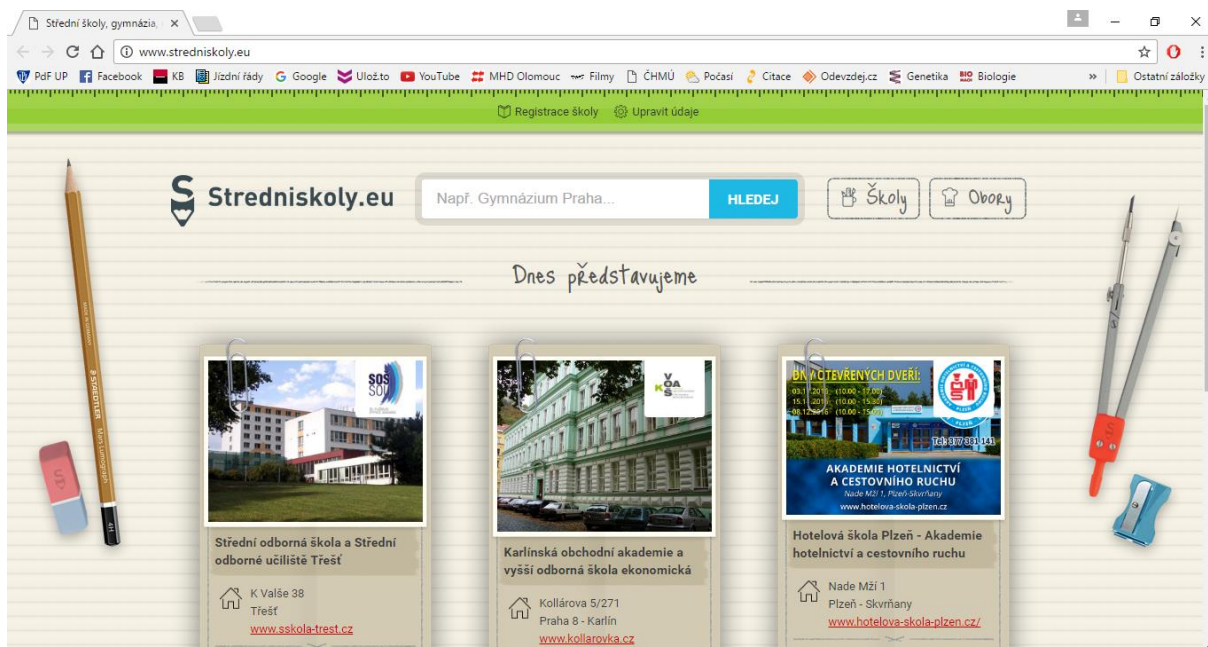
Střední školy, gymnázia, ×

www.stredniskoly.eu

PdF UP Facebook KB Jízdní řády Google Ulož.to YouTube MHD Olomouc Filmy ČHMÚ Počasí Citace Odevzdej.cz Genetika Biologie » Ostatní záložky

Registrace školy Upravit údaje

Stredniskoly.eu

Např. Gymnázium Praha... HLEDEJ

Školy Obory

Dnes představujeme

STAEDTLER Mars Lumograph

SOŠ SOU

Střední odborná škola a Střední odborné učiliště Třešť

K Valše 38
Třešť
www.sskola-trest.cz

VOA SŠ

Karlínská obchodní akademie a vyšší odborná škola ekonomická

Kollárova 5/271
Praha 8 - Karlín
www.kollarovka.cz

DNY OTEVŘENÝCH DVEŘÍ:
03.11.2016 (10:00 - 17:00)
15.11.2016 (10:00 - 15:30)
08.12.2016 (10:00 - 15:00)

Tel.: 377 381 141

AKADEMIE HOTELNICTVÍ A CESTOVNÍHO RUCHU
Nade Mží 1, Plzeň-Skvrňany
www.hotelova-skola-plzen.cz

Hotelová škola Plzeň - Akademie hotelnictví a cestovního ruchu

Nade Mží 1
Plzeň - Skvrňany
www.hotelova-skola-plzen.cz/